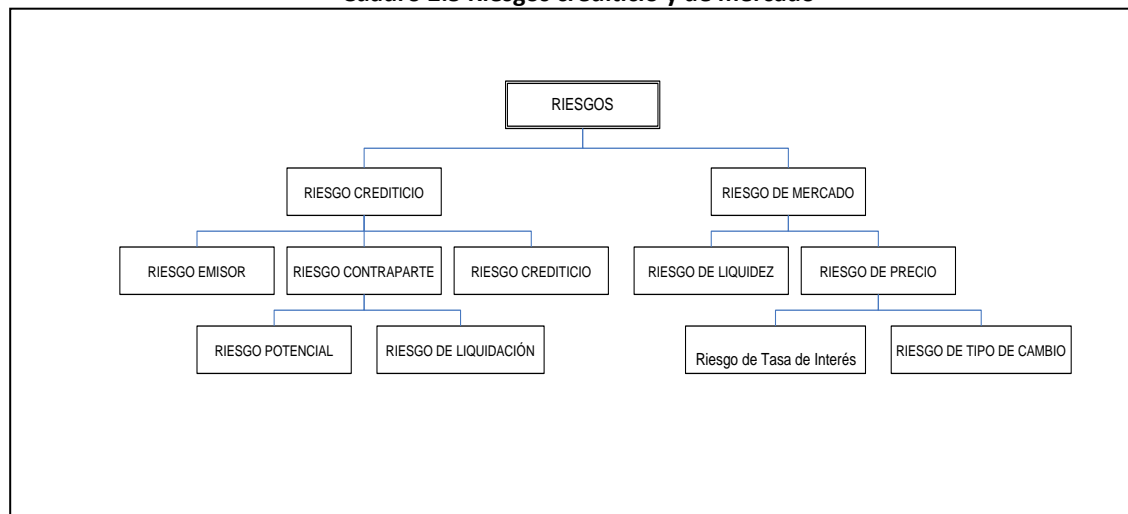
Cuadro 2.3 Riesgos crediticio y de mercado

RIESGOS

RIESGO CREDITICIO

RIESGO DE MERCADO

RIESGO EMISOR

RIESGO CONTRAPARTE

RIESGO CREDITICIO

RIESGO DE LIQUIDEZ

RIESGO DE PRECIO

RIESGO POTENCIAL

RIESGO DE LIQUIDACIÓN

Riesgo de Tasa de Interés

RIESGO DE TIPO DE CAMBIO